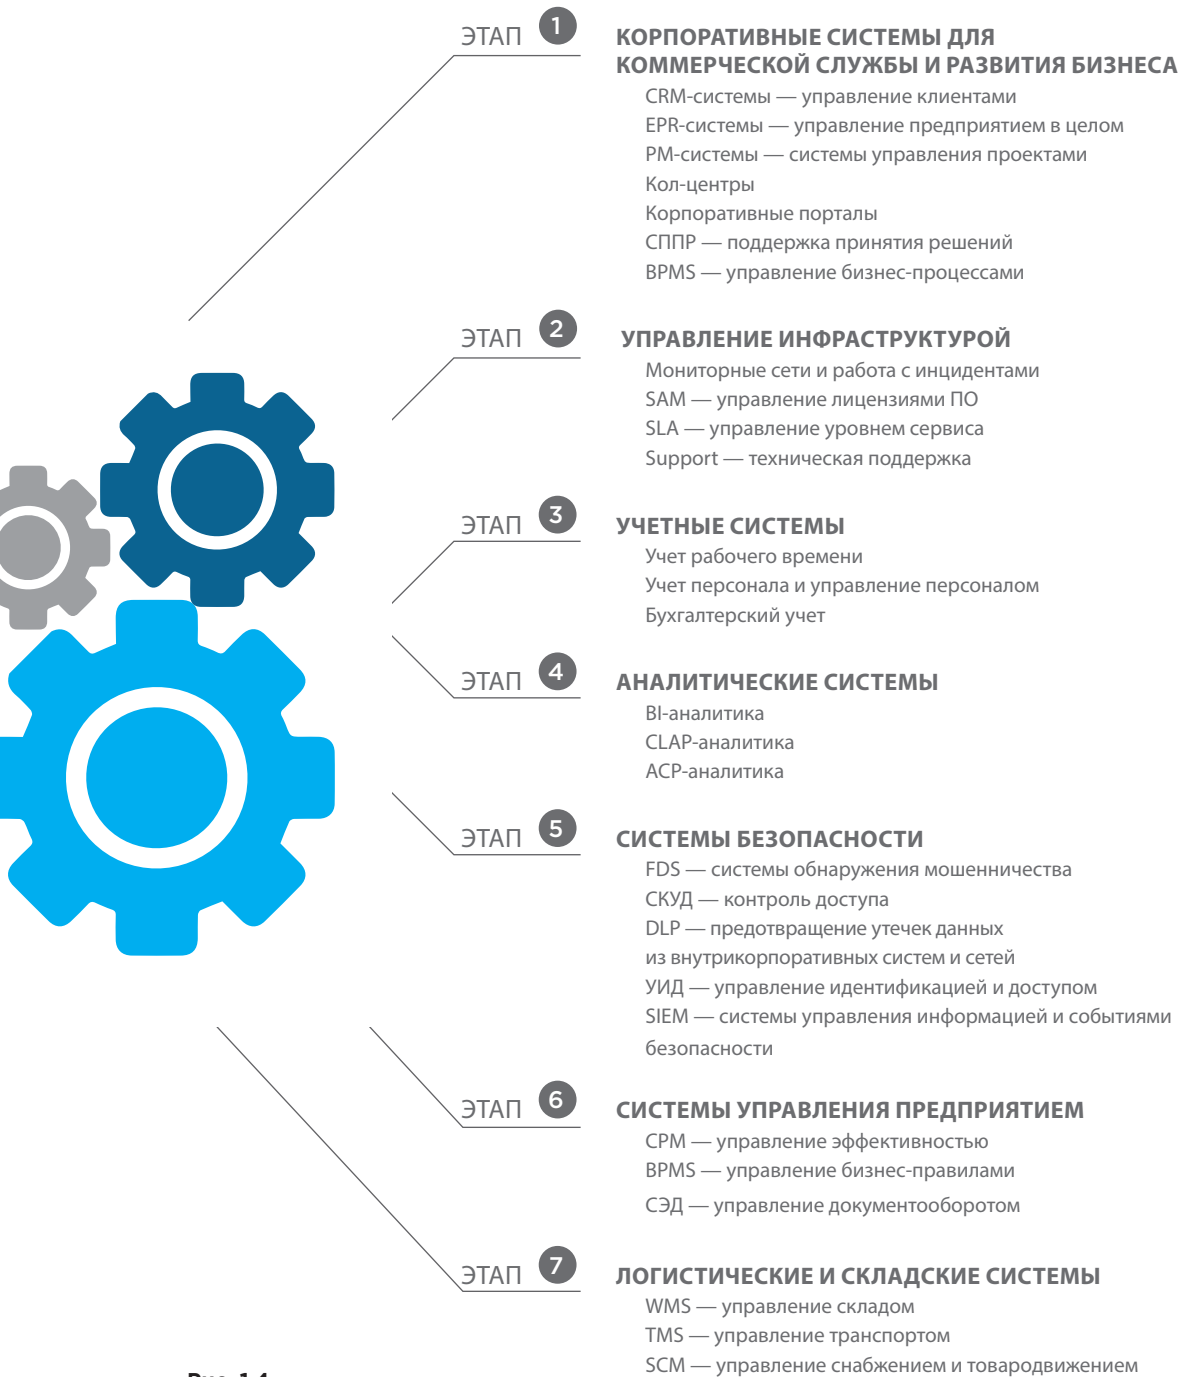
ЭТАП 1

КОРПОРАТИВНЫЕ СИСТЕМЫ ДЛЯ КОММЕРЧЕСКОЙ СЛУЖБЫ И РАЗВИТИЯ БИЗНЕСА

CRM-системы — управление клиентами
EPR-системы — управление предприятием в целом
PM-системы — системы управления проектами
Кол-центры
Корпоративные порталы
СППР — поддержка принятия решений
BPMS — управление бизнес-процессами

ЭТАП 2

УПРАВЛЕНИЕ ИНФРАСТРУКТУРОЙ

Мониторные сети и работа с инцидентами
SAM — управление лицензиями ПО
SLA — управление уровнем сервиса
Support — техническая поддержка

ЭТАП 3

УЧЕТНЫЕ СИСТЕМЫ

Учет рабочего времени
Учет персонала и управление персоналом
Бухгалтерский учет

ЭТАП 4

АНАЛИТИЧЕСКИЕ СИСТЕМЫ

BI-аналитика
CLAP-аналитика
ACP-аналитика

ЭТАП 5

СИСТЕМЫ БЕЗОПАСНОСТИ

FDS — системы обнаружения мошенничества
СКУД — контроль доступа
DLP — предотвращение утечек данных из внутрикорпоративных систем и сетей
УИД — управление идентификацией и доступом
SIEM — системы управления информацией и событиями безопасности

ЭТАП 6

СИСТЕМЫ УПРАВЛЕНИЯ ПРЕДПРИЯТИЕМ

CPM — управление эффективностью
BPMS — управление бизнес-правилами
СЭД — управление документооборотом

ЭТАП 7

ЛОГИСТИЧЕСКИЕ И СКЛАДСКИЕ СИСТЕМЫ

WMS — управление складом
TMS — управление транспортом
SCM — управление снабжением и товародвижением

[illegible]